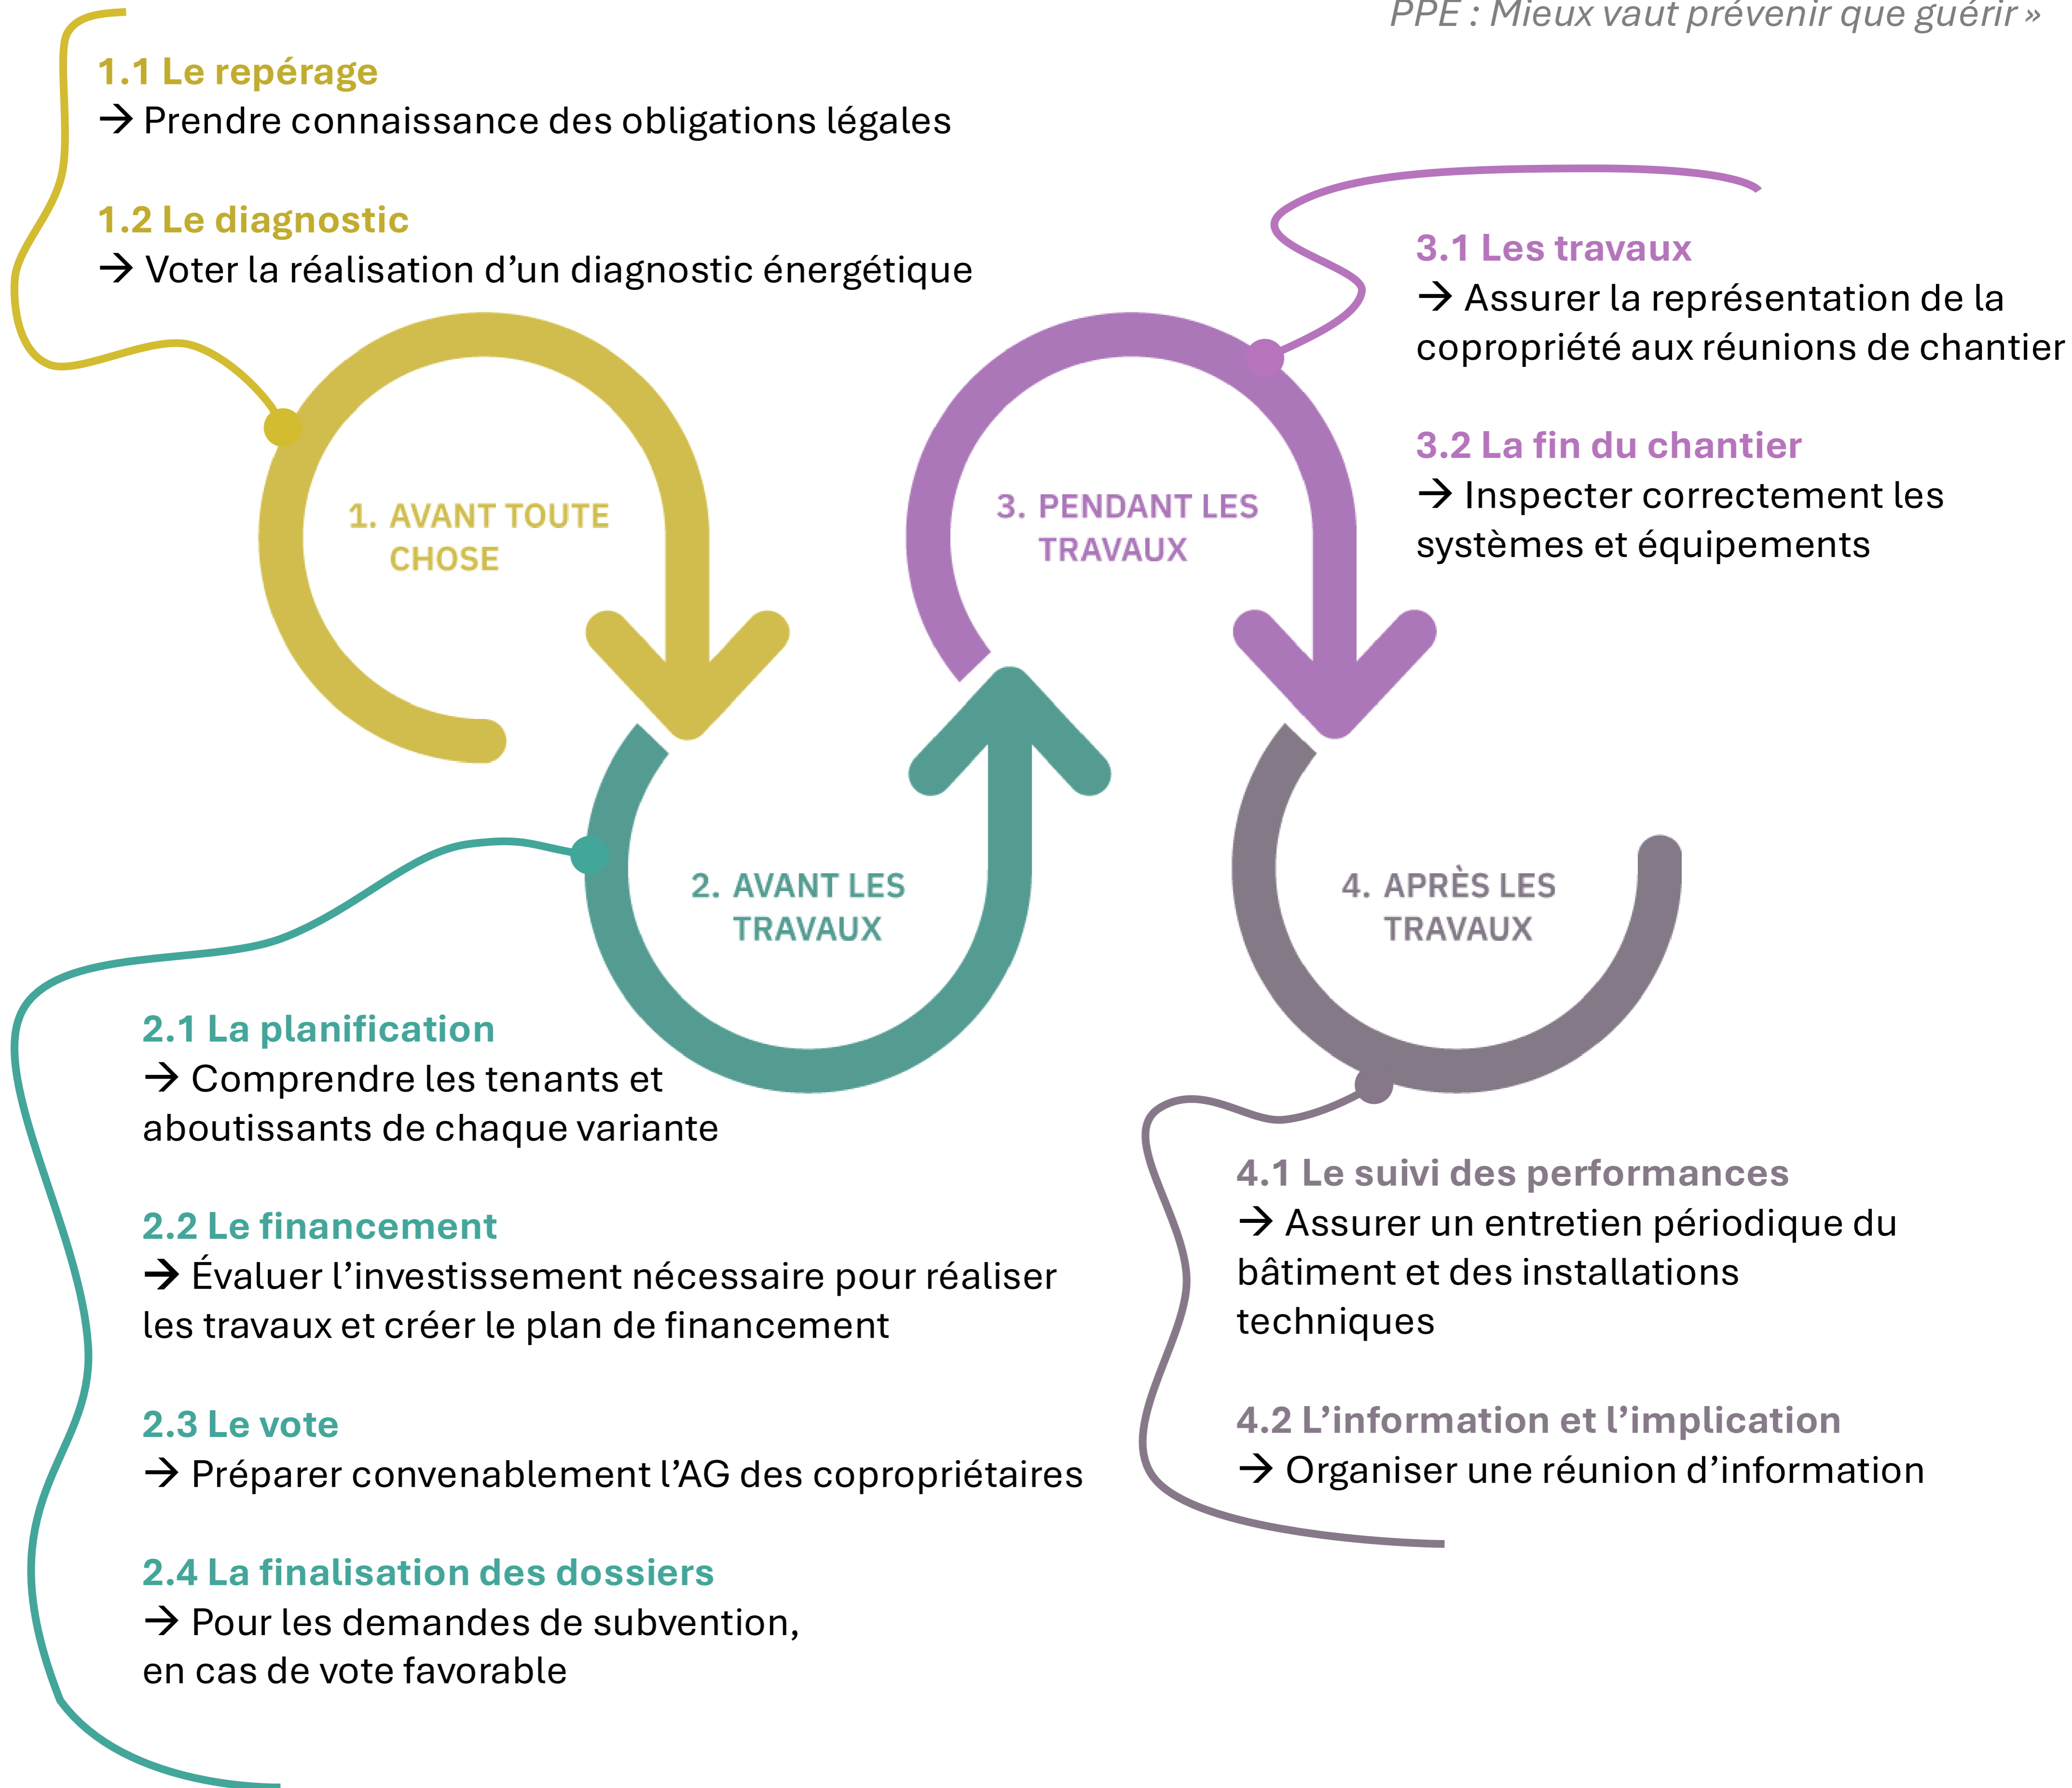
PPE : Mieux vaut prévenir que guérir »

1.1 Le repérage
→ Prendre connaissance des obligations légales

1.2 Le diagnostic
→ Voter la réalisation d’un diagnostic énergétique

1. AVANT TOUTE CHOSE

3. PENDANT LES TRAVAUX

3.1 Les travaux
→ Assurer la représentation de la copropriété aux réunions de chantier

3.2 La fin du chantier
→ Inspecter correctement les systèmes et équipements

2. AVANT LES TRAVAUX

4. APRÈS LES TRAVAUX

2.1 La planification
→ Comprendre les tenants et aboutissants de chaque variante

2.2 Le financement
→ Évaluer l’investissement nécessaire pour réaliser les travaux et créer le plan de financement

2.3 Le vote
→ Préparer convenablement l’AG des copropriétaires

2.4 La finalisation des dossiers
→ Pour les demandes de subvention, en cas de vote favorable

4.1 Le suivi des performances
→ Assurer un entretien périodique du bâtiment et des installations techniques

4.2 L’information et l’implication
→ Organiser une réunion d’information